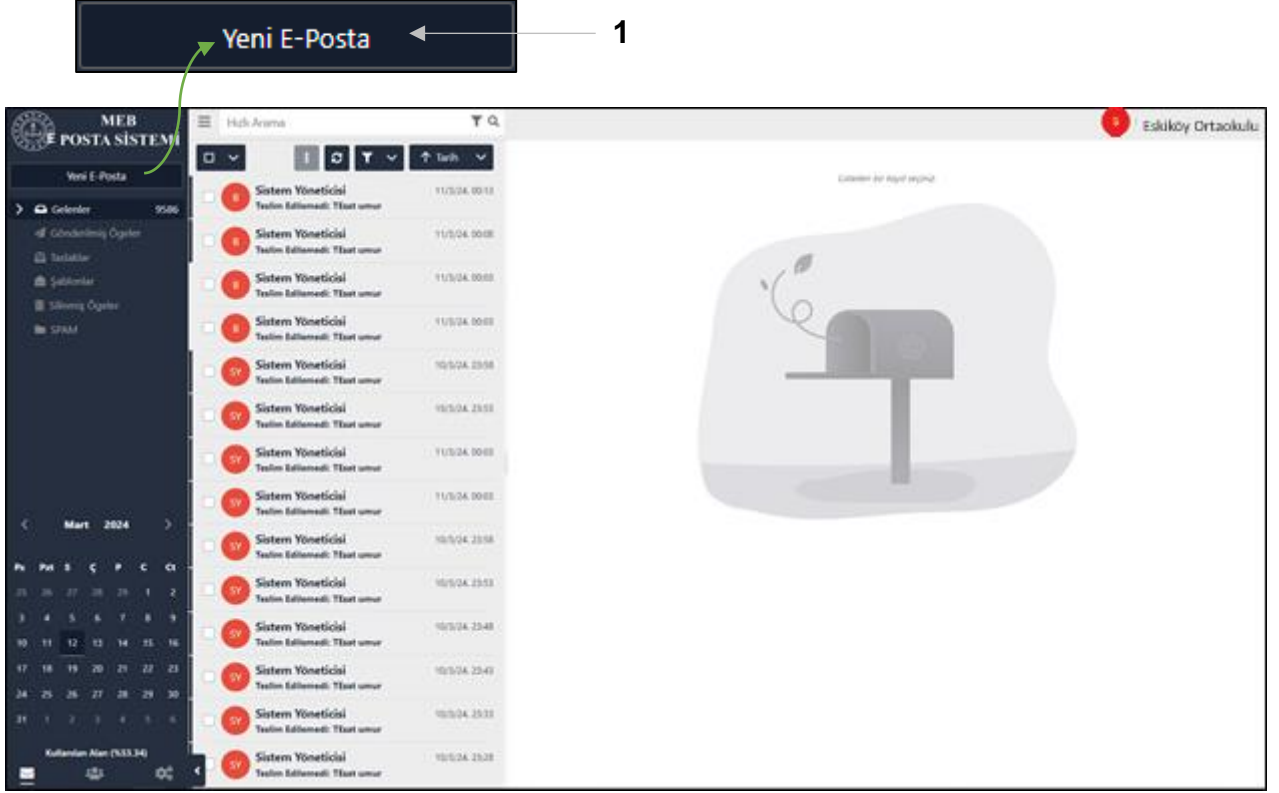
Yeni E-Posta

1

MEB E POSTA SİSTEMİ

Yeni E-Posta

Gelenler 9586

Gönderilmiş Öğeler

Taslaklar

Şablonlar

Silinmiş Öğeler

SPAM

Mart 2024

| Pz | Pzt | S | Ç | P | C | Ct |
|---|---|---|---|---|---|---|
| 25 | 26 | 27 | 28 | 29 | 1 | 2 |
| 3 | 4 | 5 | 6 | 7 | 8 | 9 |
| 10 | 11 | 12 | 13 | 14 | 15 | 16 |
| 17 | 18 | 19 | 20 | 21 | 22 | 23 |
| 24 | 25 | 26 | 27 | 28 | 29 | 30 |
| 31 | 1 | 2 | 3 | 4 | 5 | 6 |

Kullanılan Alan (%53.34)

Hızlı Arama

Tarih

Sistem Yöneticisi Teslim Edilemedi: TEsat umur 11/3/24. 00:13

Sistem Yöneticisi Teslim Edilemedi: TEsat umur 11/3/24. 00:08

Sistem Yöneticisi Teslim Edilemedi: TEsat umur 11/3/24. 00:03

Sistem Yöneticisi Teslim Edilemedi: TEsat umur 11/3/24. 00:03

Sistem Yöneticisi Teslim Edilemedi: TEsat umur 10/3/24. 23:58

Sistem Yöneticisi Teslim Edilemedi: TEsat umur 10/3/24. 23:53

Sistem Yöneticisi Teslim Edilemedi: TEsat umur 11/3/24. 00:03

Sistem Yöneticisi Teslim Edilemedi: TEsat umur 11/3/24. 00:03

Sistem Yöneticisi Teslim Edilemedi: TEsat umur 10/3/24. 23:58

Sistem Yöneticisi Teslim Edilemedi: TEsat umur 10/3/24. 23:53

Sistem Yöneticisi Teslim Edilemedi: TEsat umur 10/3/24. 23:48

Sistem Yöneticisi Teslim Edilemedi: TEsat umur 10/3/24. 23:43

Sistem Yöneticisi Teslim Edilemedi: TEsat umur 10/3/24. 23:33

Sistem Yöneticisi Teslim Edilemedi: TEsat umur 10/3/24. 23:28

Eskiköy Ortaokulu

Listeden bir kayıt seçiniz.